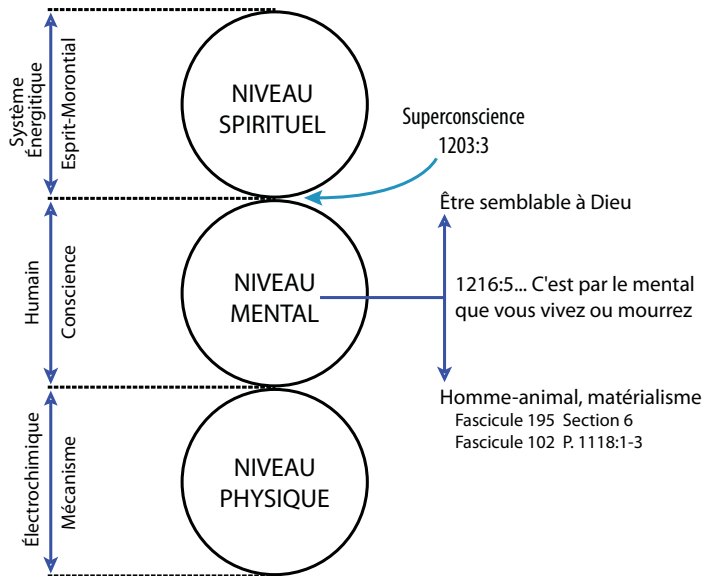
Système Énergétique

Esprit-Morontial

NIVEAU SPIRITUEL

Superconscience 1203:3

Être semblable à Dieu

Humain

Conscience

NIVEAU MENTAL

1216:5... C'est par le mental que vous vivez ou mourrez

Homme-animal, matérialisme
Fascicule 195 Section 6
Fascicule 102 P. 1118:1-3

Électrochimique

Mécanisme

NIVEAU PHYSIQUE